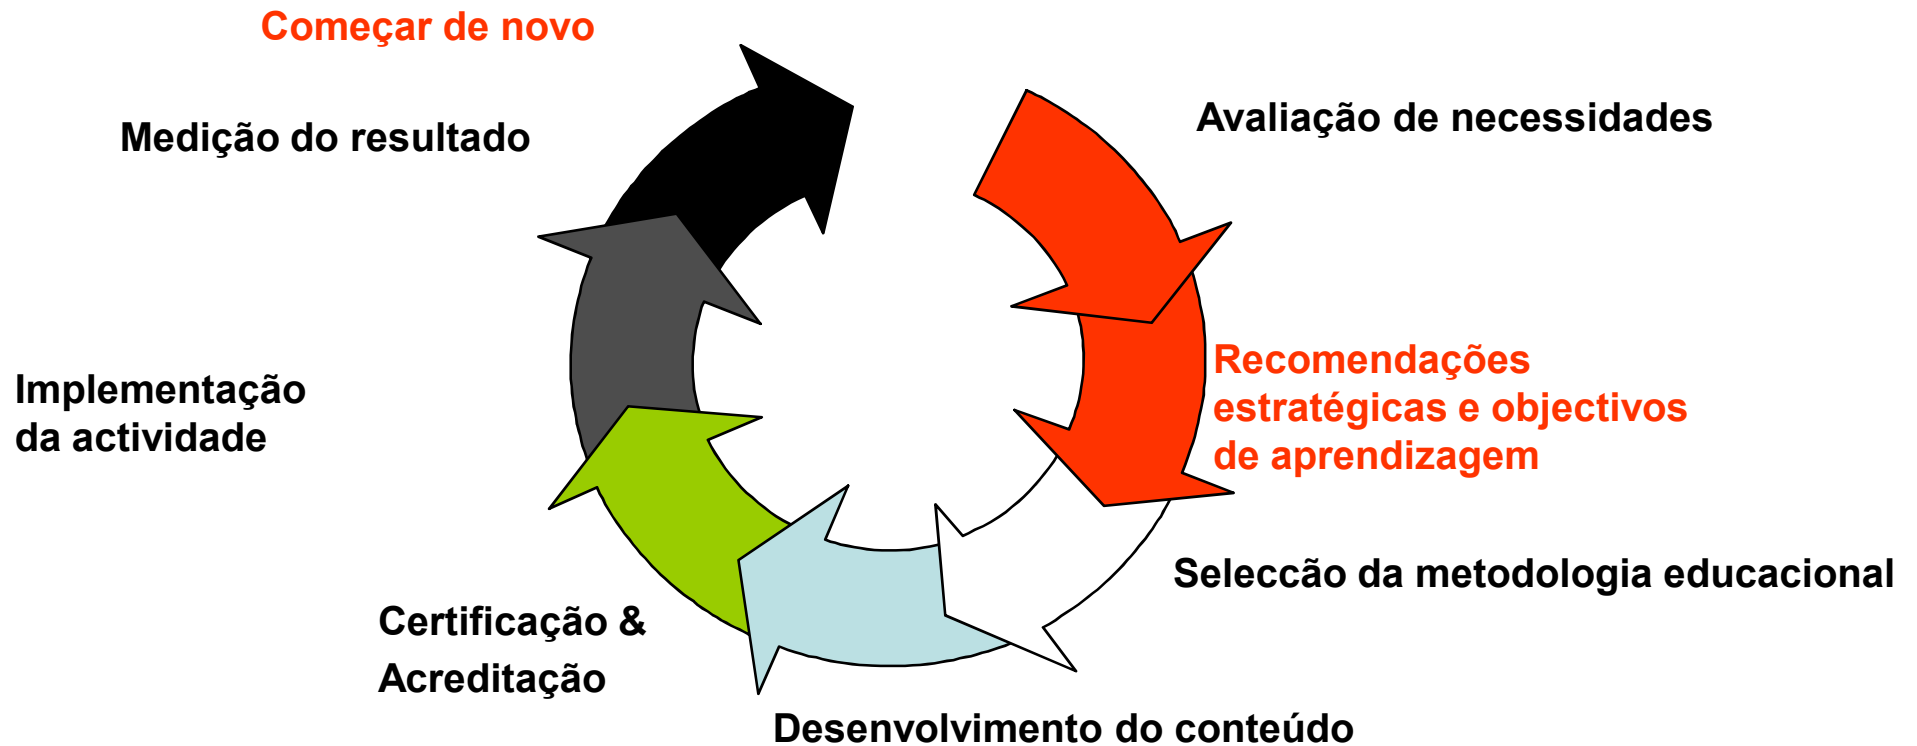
Começar de novo

Medição do resultado

Avaliação de necessidades

Recomendações estratégicas e objectivos de aprendizagem

Implementação da actividade

Selecção da metodologia educacional

Certificação & Acreditação

Desenvolvimento do conteúdo